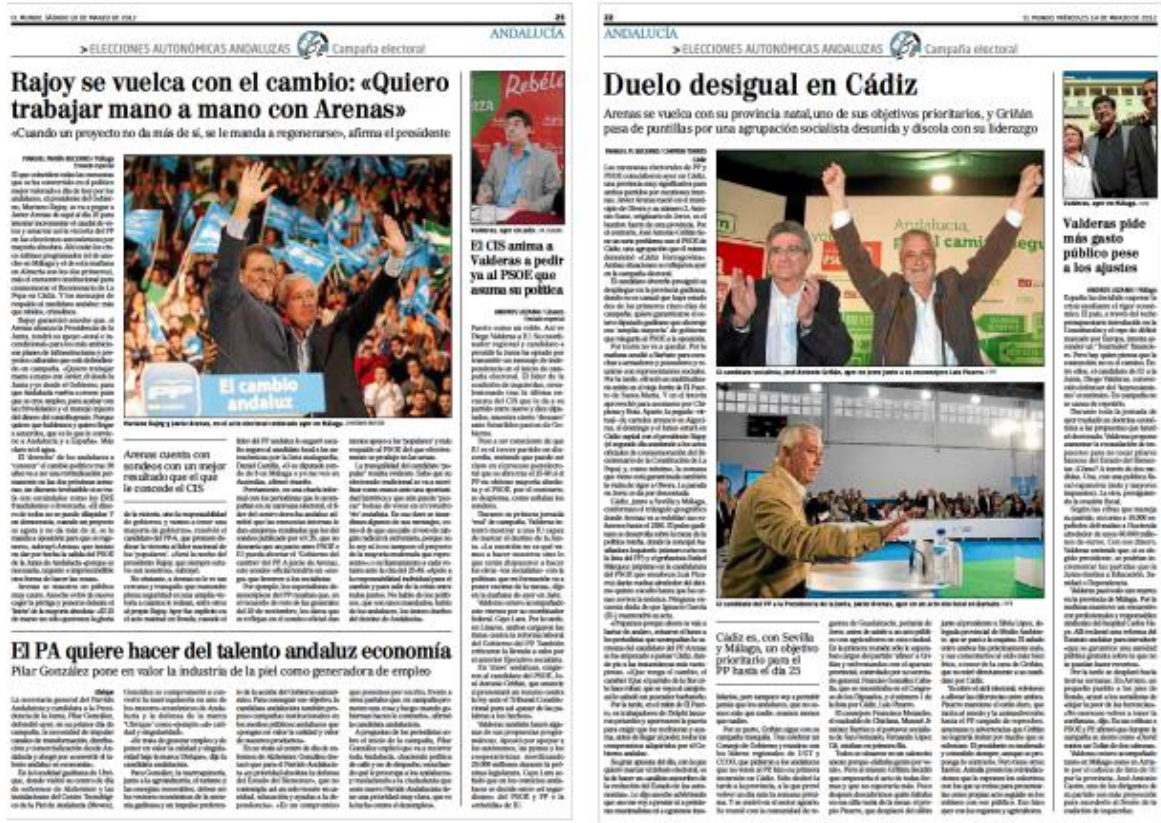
EL MUNDO. SÁBADO 10 DE MARZO DE 2012

21

ANDALUCÍA

> ELECCIONES AUTONÓMICAS ANDALUZAS Campaña electoral

Rajoy se vuelca con el cambio: «Quiero trabajar mano a mano con Arenas»

«Cuando un proyecto no da más de sí, se le manda a regenerarse», afirma el presidente

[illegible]

El cambio andaluz

Mariano Rajoy y Javier Arenas, en el acto electoral celebrado ayer en Málaga.

Arenas cuenta con sondeos con un mejor resultado que el que le concede el CIS

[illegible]

Rebeldes

Valderas, ayer en Jaén.

El CIS anima a Valderas a pedir ya al PSOE que asuma su política

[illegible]

El PA quiere hacer del talento andaluz economía

Pilar González pone en valor la industria de la piel como generadora de empleo

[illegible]

22

EL MUNDO. VIERNES 16 DE MARZO DE 2012

ANDALUCÍA

> ELECCIONES AUTONÓMICAS ANDALUZAS Campaña electoral

Duelo desigual en Cádiz

Arenas se vuelca con su provincia natal, uno de sus objetivos prioritarios, y Griñán pasa de puntillas por una agrupación socialista desunida y díscola con su liderazgo

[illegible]

El candidato socialista, José Antonio Griñán, ayer en Jerez junto a su compañero Luis Pizarro.

El candidato del PP a la Presidencia de la Junta, Javier Arenas, ayer en un acto electoral en Barbate.

Cádiz es, con Sevilla y Málaga, un objetivo prioritario para el PP hasta el día 25

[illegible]

Valderas, ayer en Málaga.

Valderas pide más gasto público pese a los ajustes

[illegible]